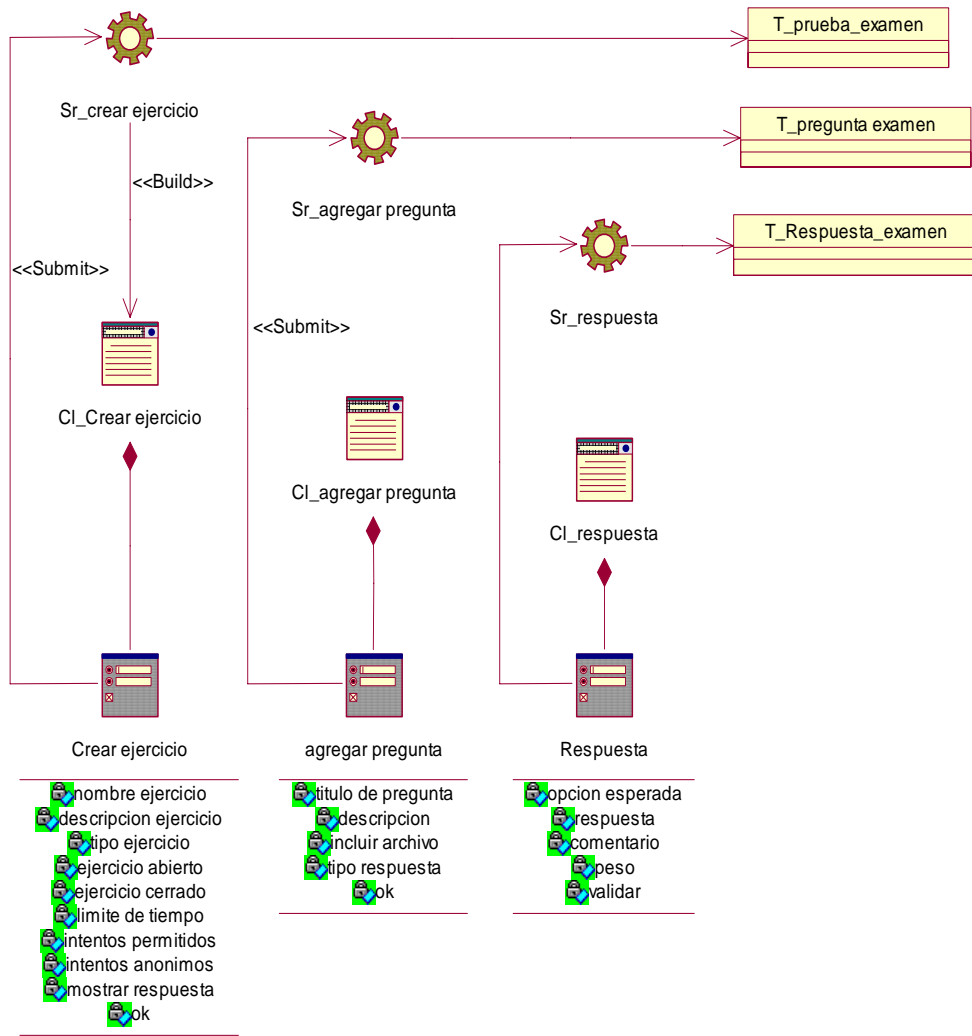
T_prueba_examen

Sr_crear ejercicio

T_pregunta examen

<<Build>>

Sr_agregar pregunta

T_Respuesta_examen

<<Submit>>

Sr_respuesta

<<Submit>>

Cl_Crear ejercicio

Cl_agregar pregunta

Cl_respuesta

Crear ejercicio

nombre ejercicio
descripcion ejercicio
tipo ejercicio
ejercicio abierto
ejercicio cerrado
limite de tiempo
intentos permitidos
intentos anonimos
mostrar respuesta
ok

agregar pregunta

titulo de pregunta
descripcion
incluir archivo
tipo respuesta
ok

Respuesta

opcion esperada
respuesta
comentario
peso
validar